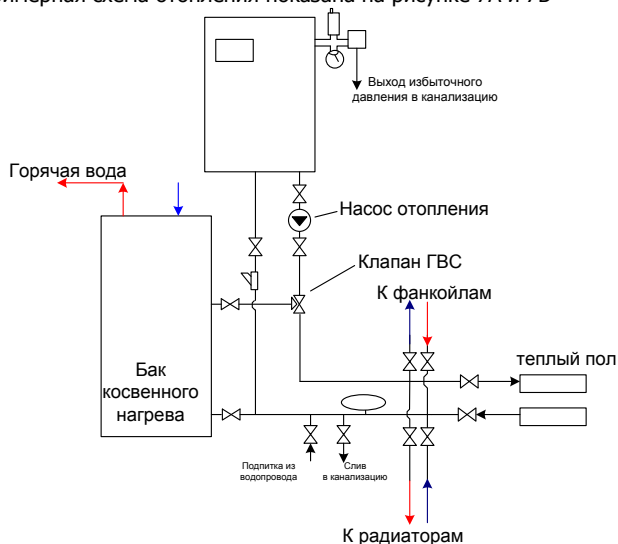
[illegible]ипичная схема отопления показана на рисунке 7А и 7Б

Выход избыточного давления в канализацию

Горячая вода

Насос отопления

Клапан ГВС

К фанкойлам

теплый пол

Бак косвенного нагрева

Подпитка из водопровода

Слив в канализацию

К радиаторам